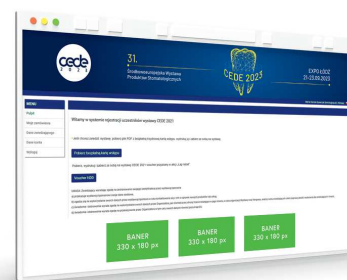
cede 2023

31. Środkowoeuropejskie Wystawa Producentów Stomatologicznych

CEDE 2023

EXPO ŁÓDŹ 21-23.09.2023

MENU

Witamy w systemie rejestracji uczestników wystawy CEDE 2023!

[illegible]

BANER 330 x 180 px

BANER 330 x 180 px

BANER 330 x 180 px